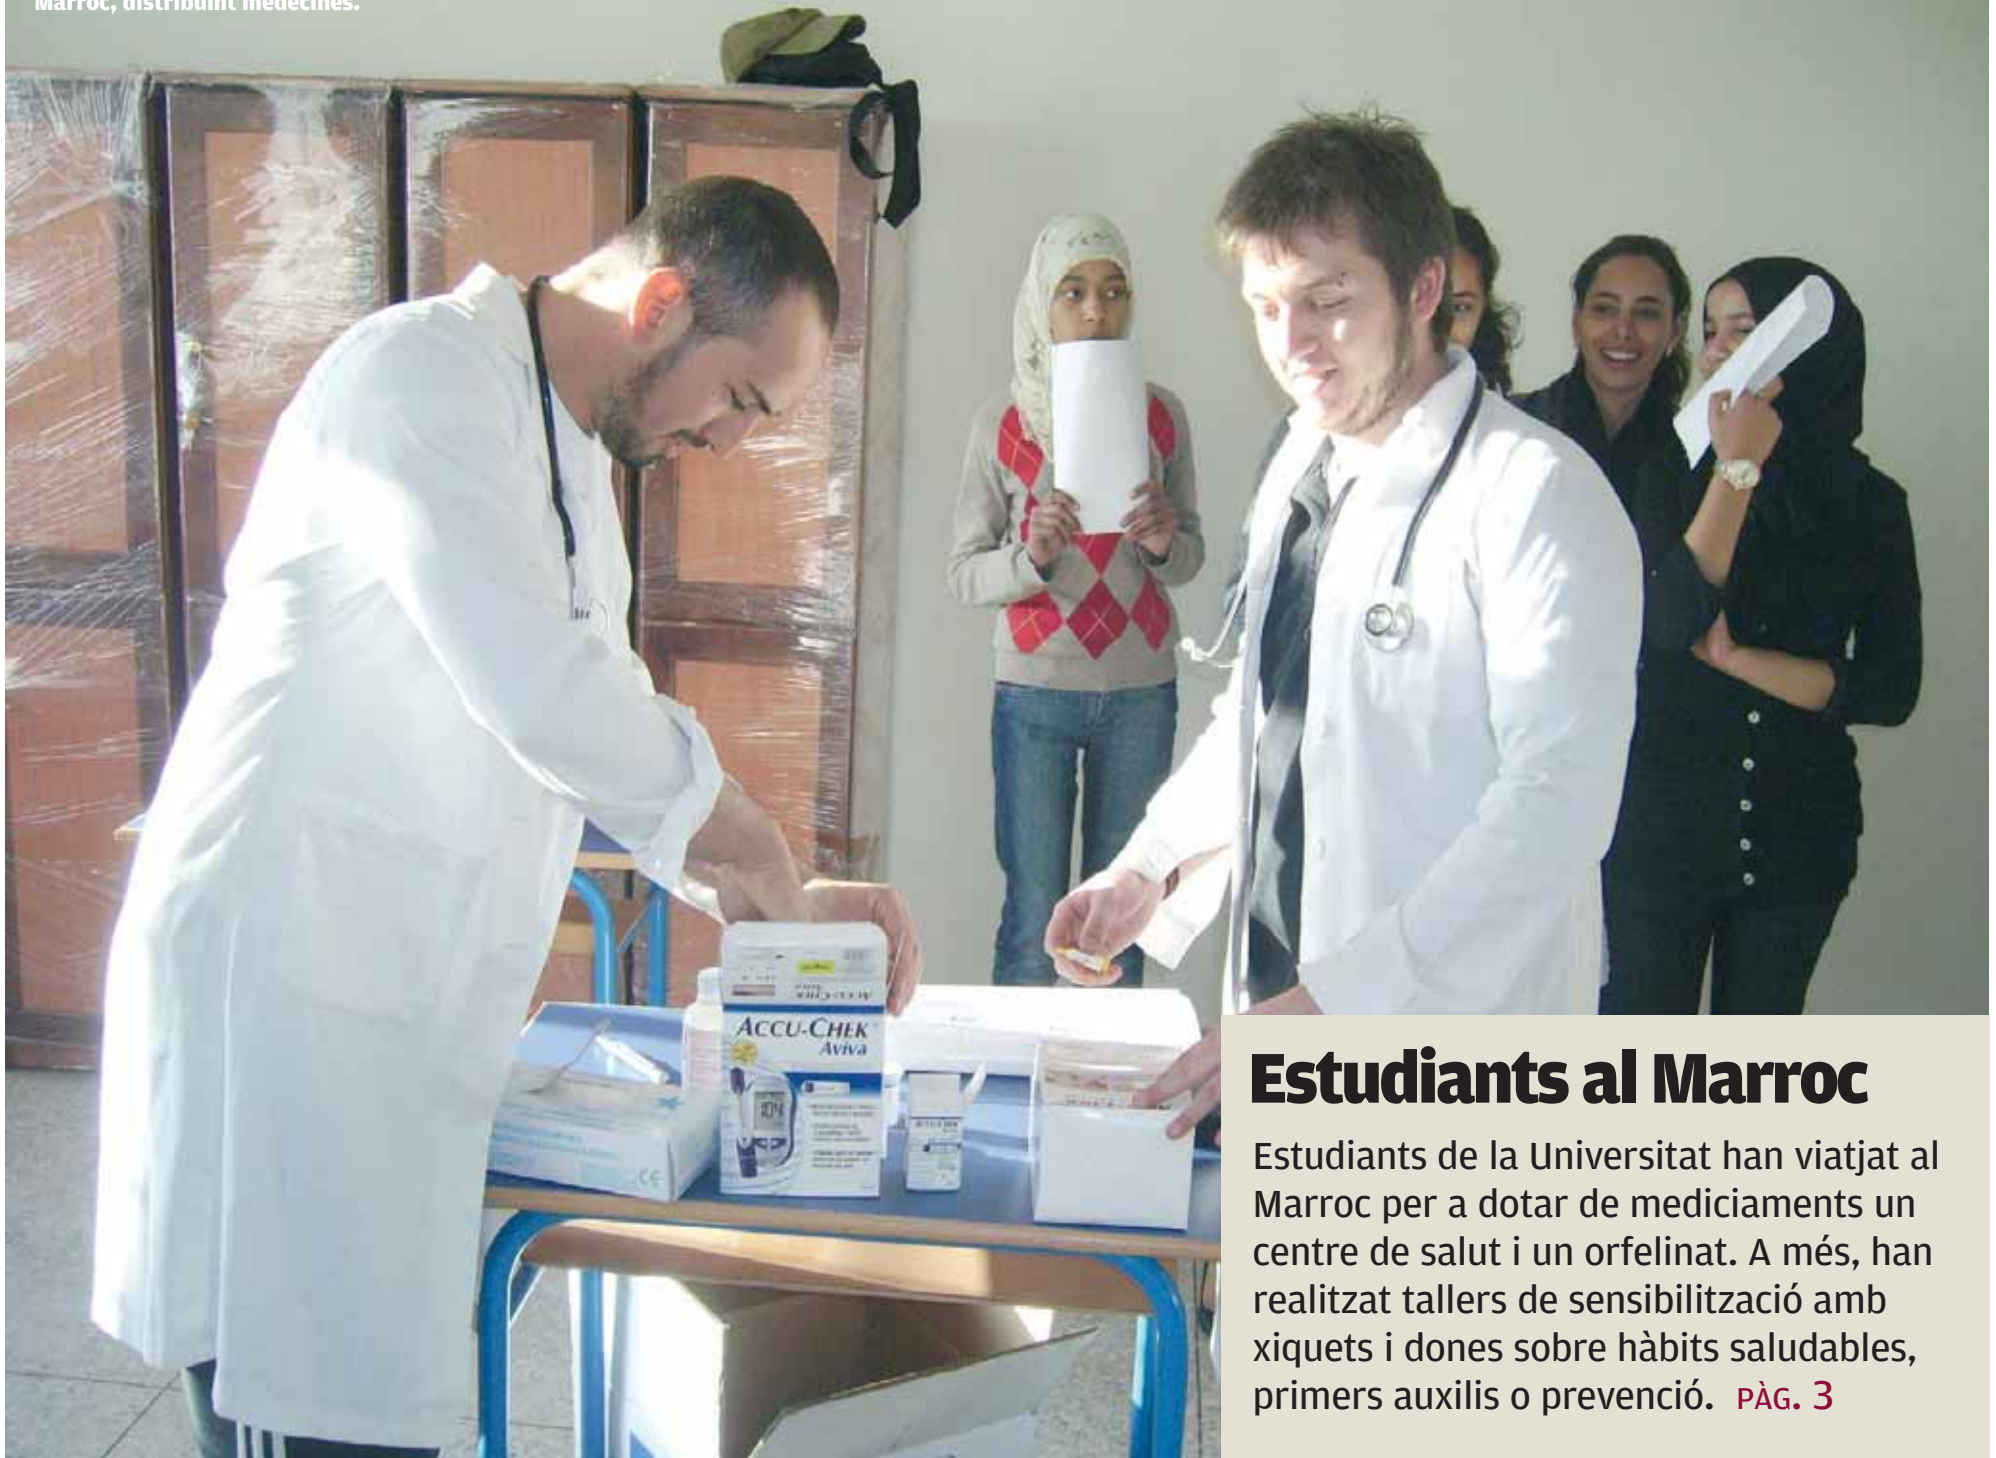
Marroc, distribuint medecines.

ACCU-CHEK Aviva

Estudiants al Marroc

Estudiants de la Universitat han viatjat al Marroc per a dotar de mediciaments un centre de salut i un orfelinat. A més, han realitzat tallers de sensibilització amb xiquets i dones sobre hàbits saludables, primers auxilis o prevenció. PÀG. 3